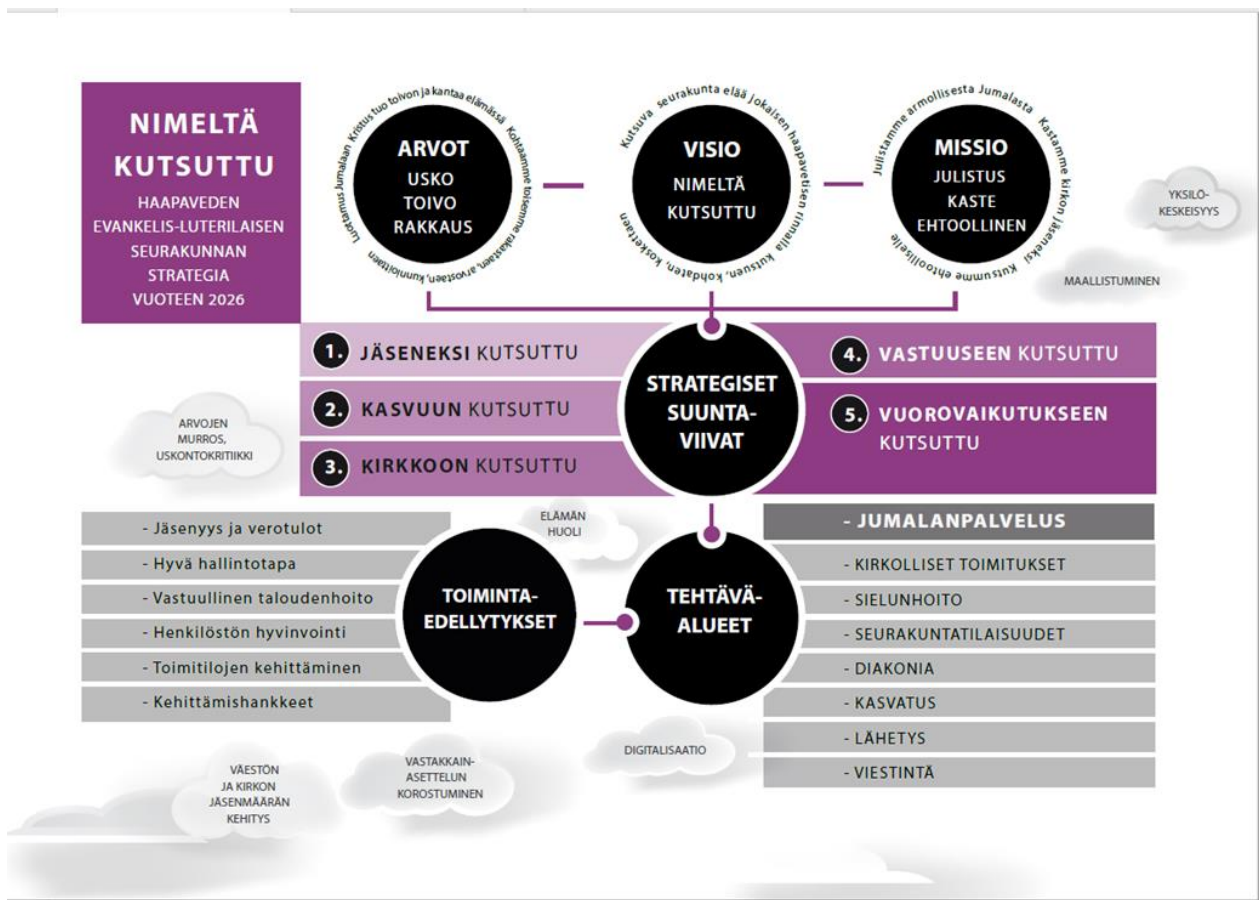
NIMELTÄ KUTSUTTU

HAAPAVEDEN EVANKELIS-LUTERILAISEN SEURAKUNNAN STRATEGIA VUOTEEN 2026

Luotamme Jumalaan Kristus tuo toivon ja kantaa elämässä Kohtaamme toisemme ihmisinä, arvostaen, kunnioittaen

ARVOT
USKO
TOIVO
RAKKAUS

Kutsuva seurakunta elää jokaisen haapavetisen rinnalla kutsuen, kohdaten, koskettaen

VISIO
NIMELTÄ KUTSUTTU

Julistamme armollisesta Jumalasta Kastamme kirkon jäseneksi Kutsumme ehtoolliselle

MISSIO
JULISTUS
KASTE
EHTOOLLINEN

YKSILÖKESKEISYYS

MAALLISTUMINEN

1. JÄSENEKSI KUTSUTTU
2. KASVUUN KUTSUTTU
3. KIRKKOON KUTSUTTU

STRATEGISET SUUNTAVIIVAT

4. VASTUUSEEN KUTSUTTU
5. VUOROVAIKUTUKSEEN KUTSUTTU

ARVOJEN MURROS, USKONTOKRITIIKKI

- Jäsenyys ja verotulot
- Hyvä hallintotapa
- Vastuullinen taloudenhoito
- Henkilöstön hyvinvointi
- Toimitilojen kehittäminen
- Kehittämishankkeet

ELÄMÄN HUOLI

TOIMINTAEDELLYTYKSET

TEHTÄVÄALUEET

- JUMALANPALVELUS
- KIRKOLLISET TOIMITUKSET
- SIELUNHOITO
- SEURAKUNTATILAISUUDET
- DIAKONIA
- KASVATUS
- LÄHETYS
- VIESTINTÄ

DIGITALISAATIO

VÄESTÖN JA KIRKON JÄSENMÄÄRÄN KEHITYS

VASTAKKAINASETTELUN KOROSTUMINEN